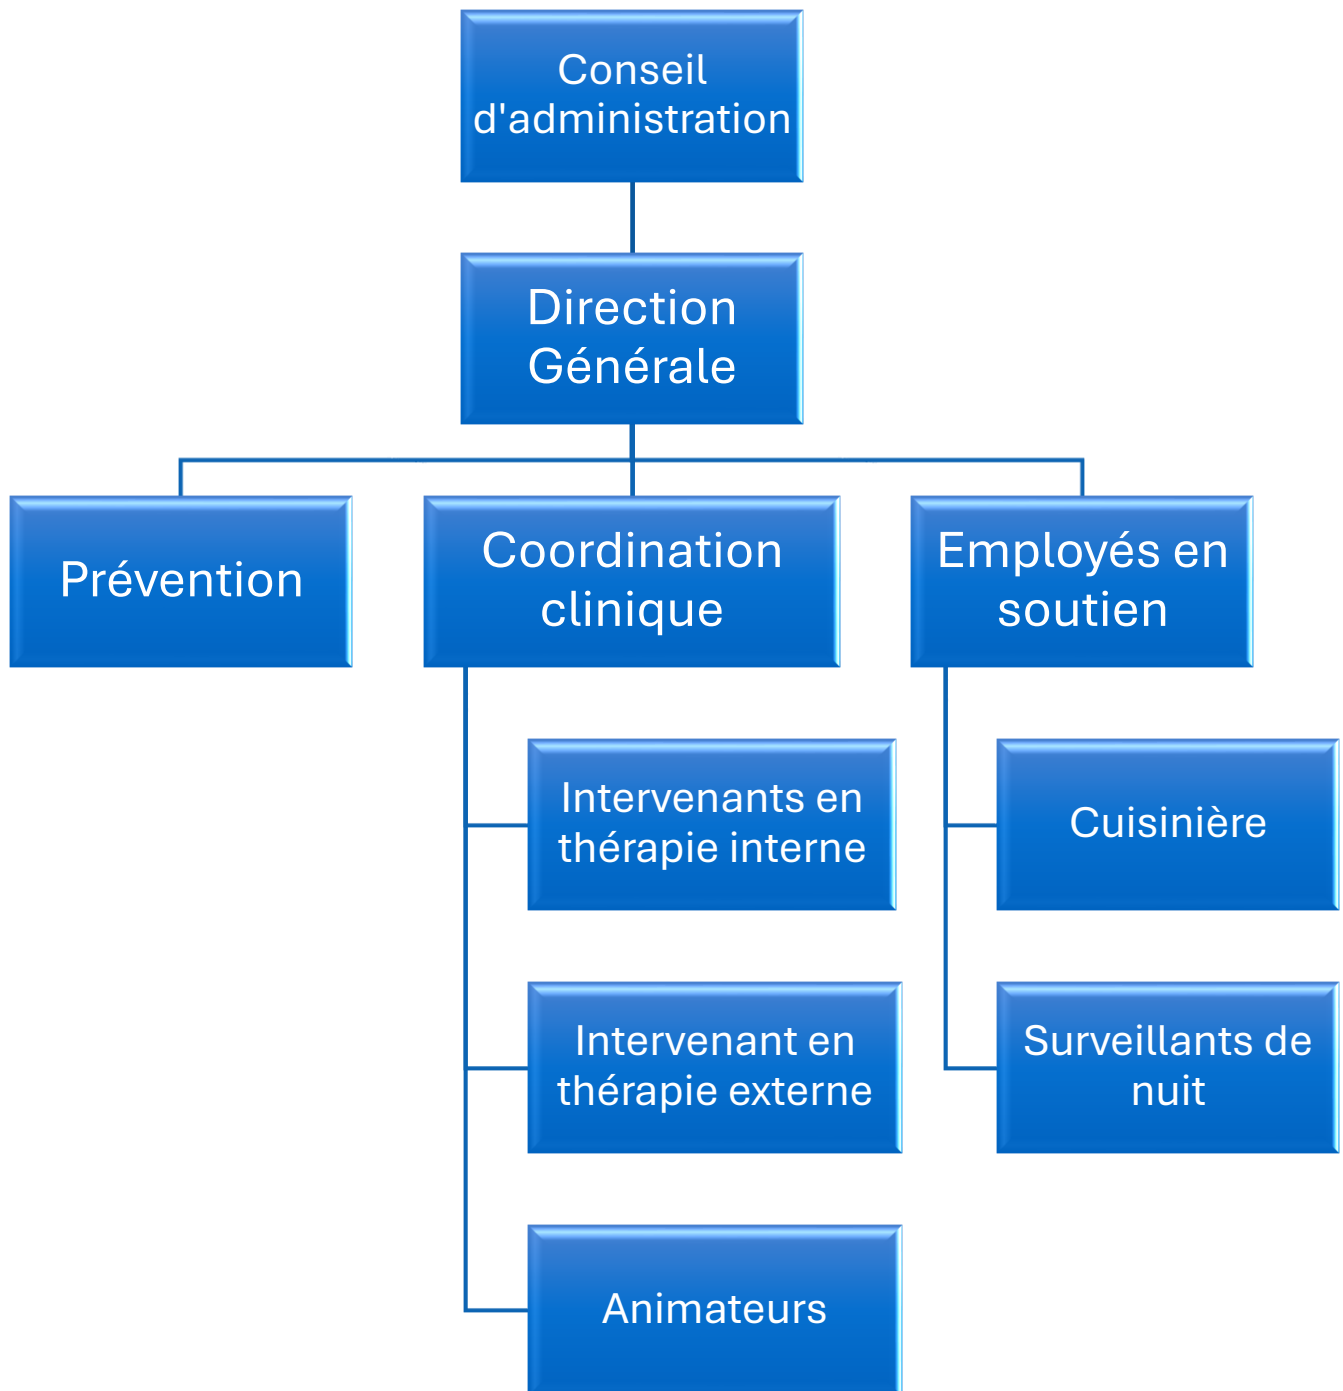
Conseil d'administration

Direction Générale

Prévention

Coordination clinique

Employés en soutien

Intervenants en thérapie interne

Intervenant en thérapie externe

Animateurs

Cuisinière

Surveillants de nuit